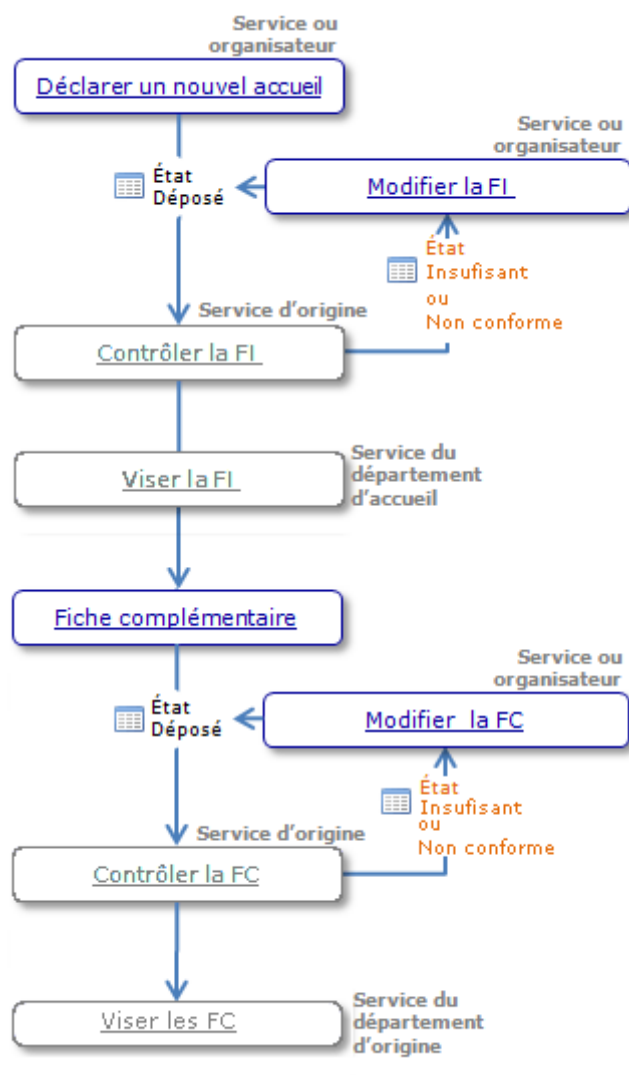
Service ou organisateur

Déclarer un nouvel accueil

Service ou organisateur

État Déposé

Modifier la FI

État Insufisant ou Non conforme

Service d'origine

Contrôler la FI

Viser la FI

Service du département d'accueil

Fiche complémentaire

Service ou organisateur

État Déposé

Modifier la FC

État Insufisant ou Non conforme

Service d'origine

Contrôler la FC

Viser les FC

Service du département d'origine